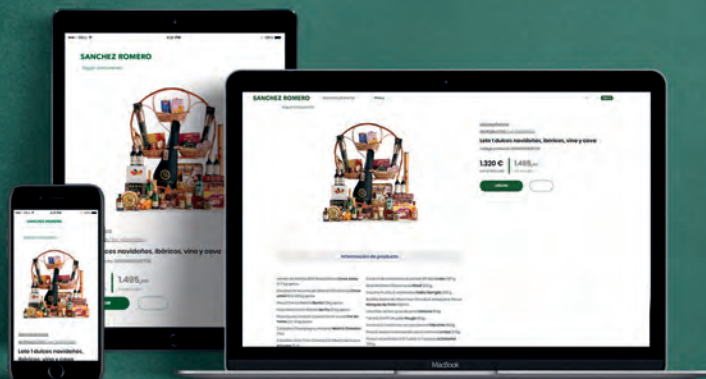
SANCHEZ ROMERO

SANCHEZ ROMERO

Lote 1 dulces navideños, ibéricos, vino y cava

1.320 €

1.495

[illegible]

Información de producto

SANCHEZ ROMERO

ulces navideños, ibéricos, vino y cava

1.495

Lote 1 dulces navideños, ibéricos, vino y cava

MacBook